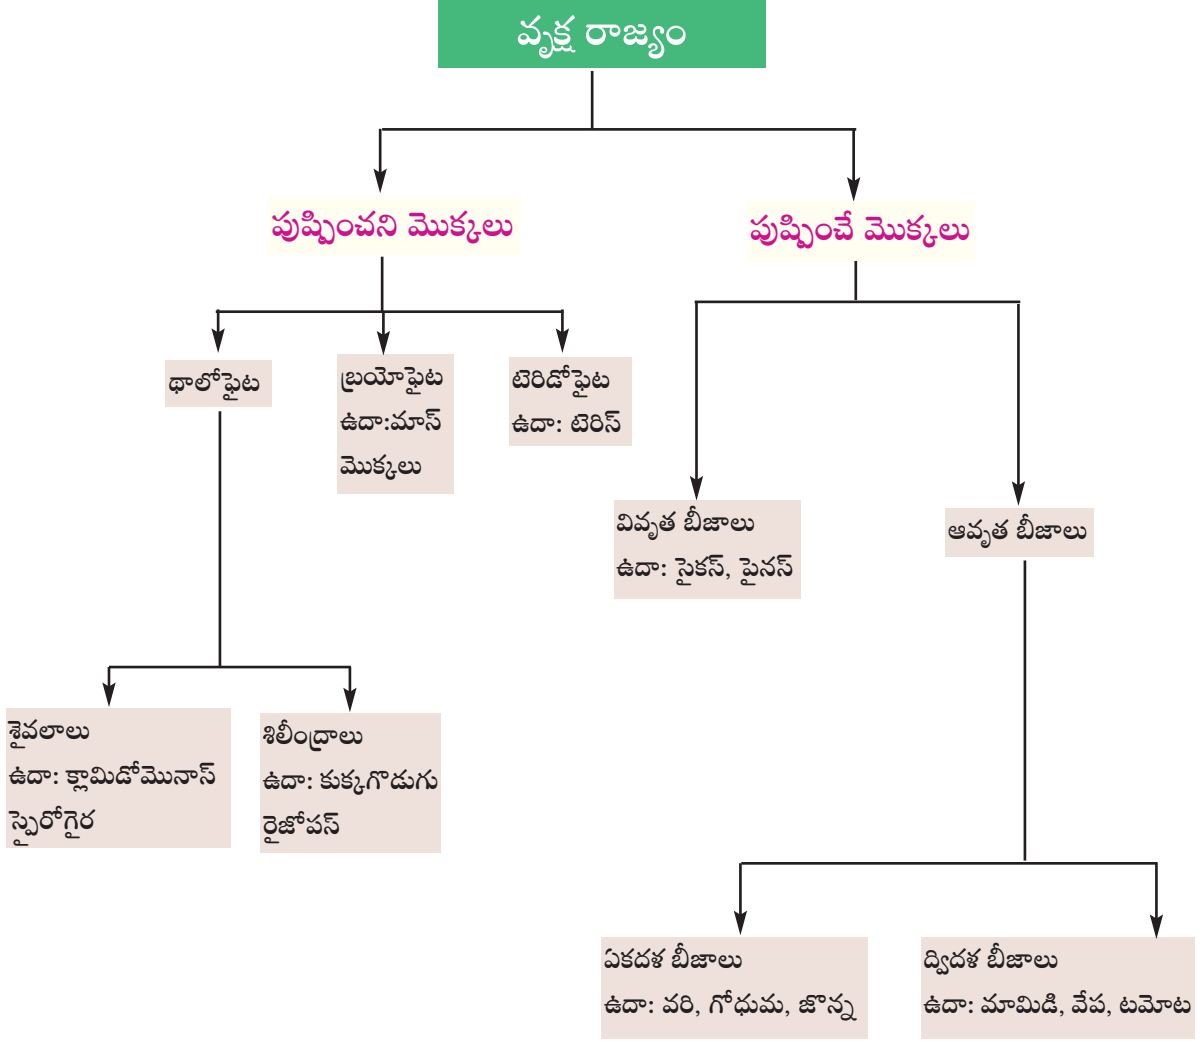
వృక్ష రాజ్యం

పుష్పించని మొక్కలు

పుష్పించే మొక్కలు

థాలోఫైట

బ్రయోఫైట
ఉదా:మాస్ మొక్కలు

టెరిడోఫైట
ఉదా: టెరిస్

వివృత బీజాలు
ఉదా: సైకస్, పైనస్

ఆవృత బీజాలు

శైవలాలు
ఉదా: క్లామిడోమోనాస్ స్పైరోగైర

శిలీంధ్రాలు
ఉదా: కుక్కగొడుగు రైజోపస్

ఏకదళ బీజాలు
ఉదా: వరి, గోధుమ, జొన్న

ద్విదళ బీజాలు
ఉదా: మామిడి, వేప, టమోట